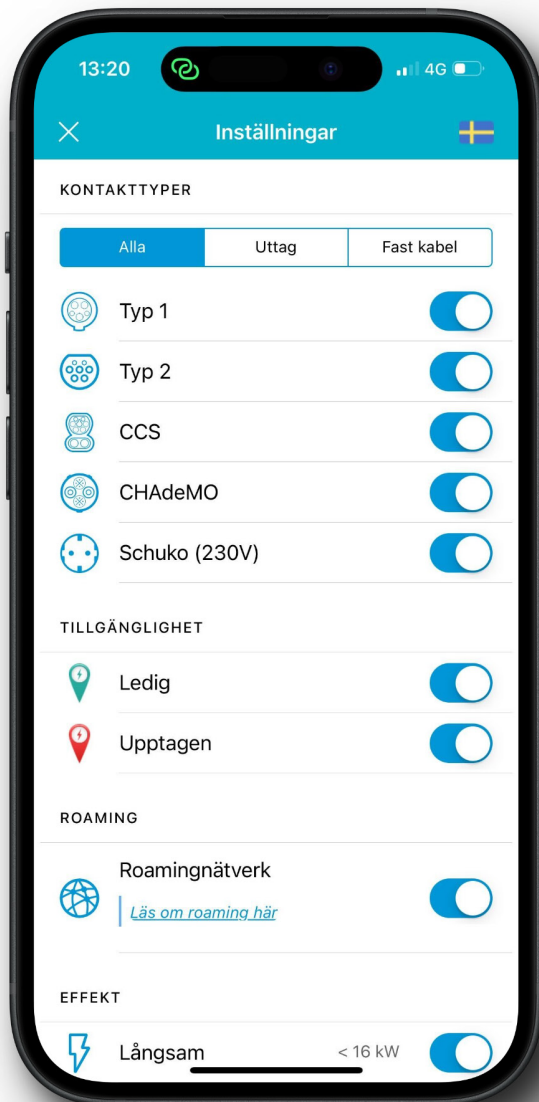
13:20

4G

Inställningar

KONTAKTTYPER

Alla | Uttag | Fast kabel

Typ 1

Typ 2

CCS

CHAdeMO

Schuko (230V)

TILLGÄNGLIGHET

Ledig

Upptagen

ROAMING

Roamingnätverk

Läs om roaming här

EFFEKT

Långsam < 16 kW